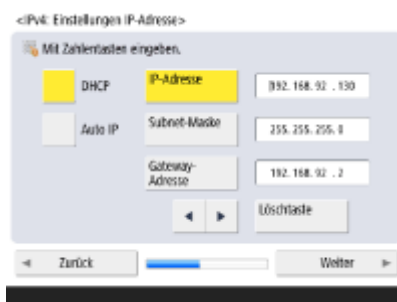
<IPv4: Einstellungen IP-Adresse>

Mit Zahlentasten eingeben.

DHCP

IP-Adresse

192. 168. 92 . 130

Auto IP

Subnet-Maske

255. 255. 255. 0

Gateway-Adresse

192. 168. 92 . 2

◄ ►

Löschtaste

◄ Zurück

Weiter ►